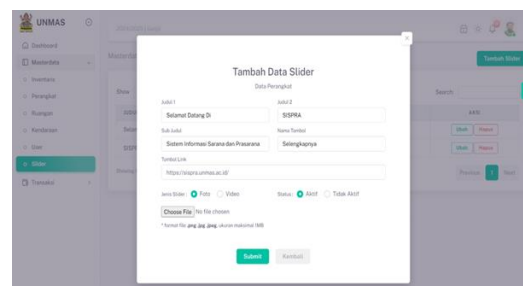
UNMAS

Dashboard
Masterdata
Inventaris
Perangkat
Ruangan
Kendaraan
User
Slider
Transaksi

Masterdata

Tambah Slider

Show

Search:

Selamat

SISPR

Showing

Ubah Hapus
Ubah Hapus

Previous 1 Next

×

Tambah Data Slider

Data Perangkat

Judul 1
Selamat Datang Di

Judul 2
SISPRA

Sub Judul
Sistem Informasi Sarana dan Prasarana

Nama Tombol
Selengkapnya

Tombol Link
https://sispra.unmas.ac.id/

Jenis Slider: Foto Video

Status: Aktif Tidak Aktif

Choose File No file chosen

* format file .png .jpg .jpeg, ukuran maksimal 1MB

Submit Kembali